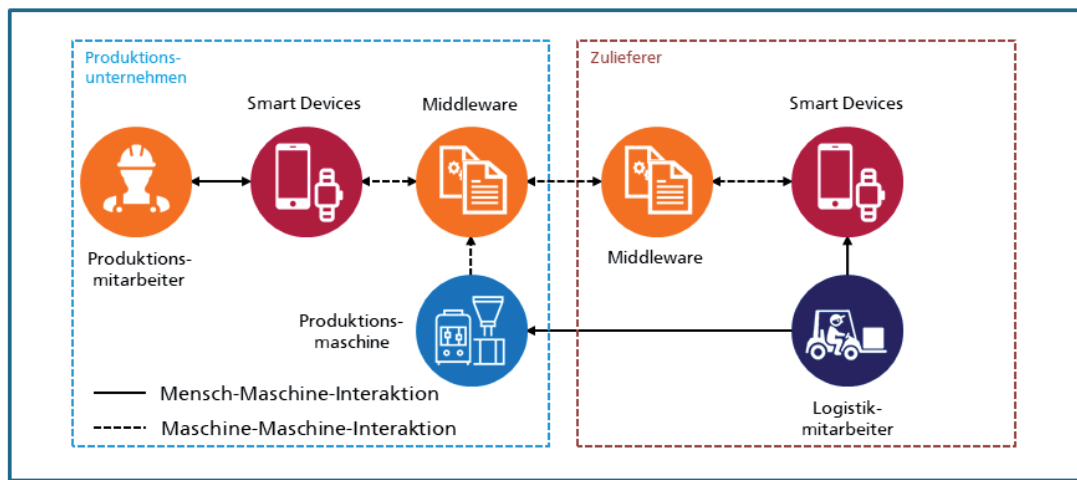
Produktionsunternehmen

Smart Devices

Middleware

Produktionsmitarbeiter

Produktionsmaschine

Zulieferer

Middleware

Smart Devices

Logistikmitarbeiter

Mensch-Maschine-Interaktion

Maschine-Maschine-Interaktion